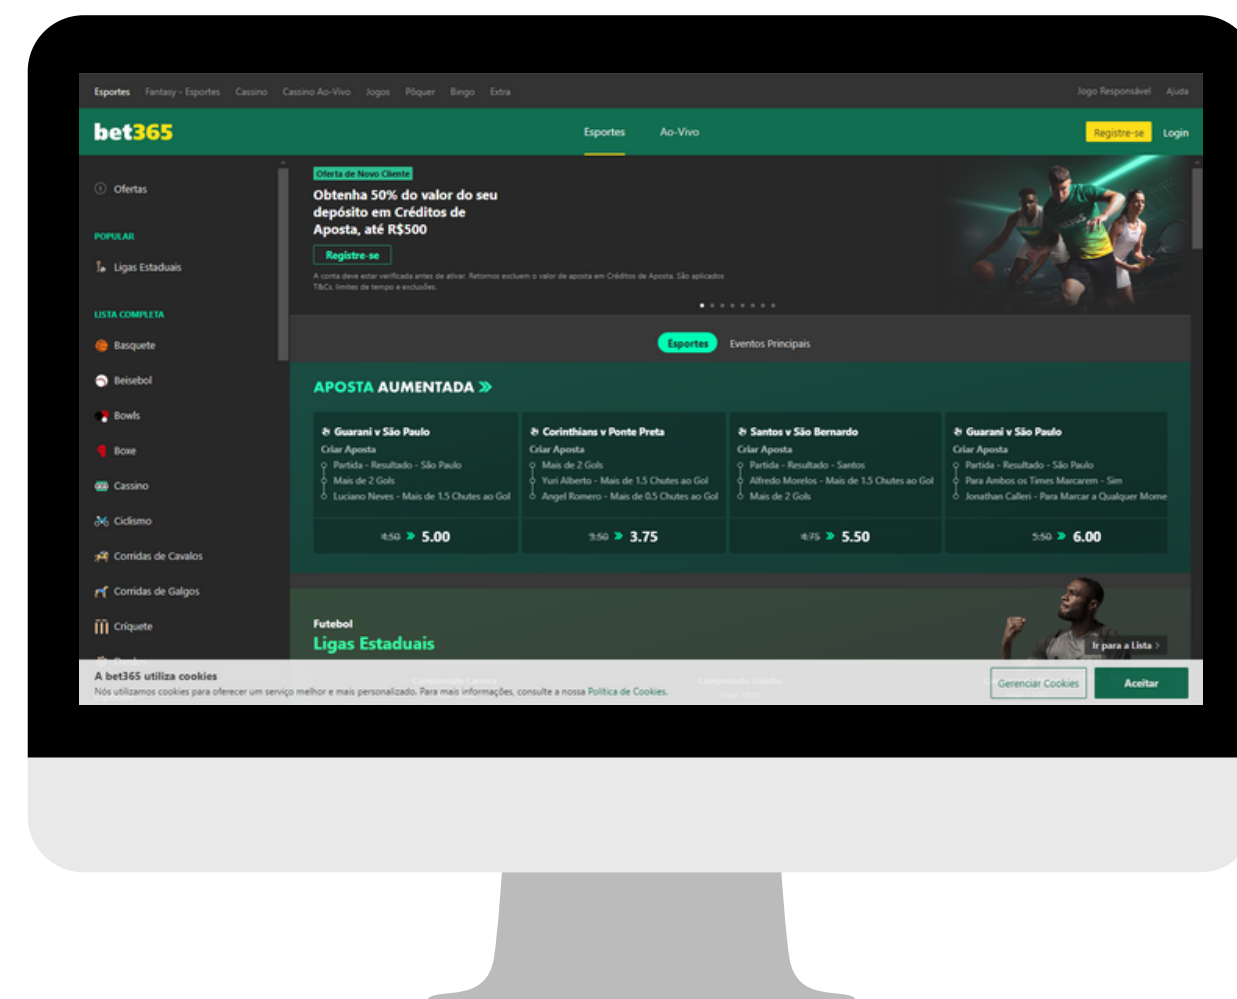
Esportes Fantasy - Esportes Cassino Cassino Ao-Vivo Jogos Pôquer Bingo Extra Jogo Responsável Ajuda

bet365 Esportes Ao-Vivo Registre-se Login

Ofertas

POPULAR

Ligas Estaduais

LISTA COMPLETA

Basquete

Beisebol

Bowls

Boxe

Cassino

Ciclismo

Corridas de Cavalos

Corridas de Galgos

Críquete

Oferta de Novo Cliente

Obtenha 50% do valor do seu depósito em Créditos de Aposta, até R$500

Registre-se

A conta deve estar verificada antes de ativar. Retornos excluem o valor de aposta em Créditos de Aposta. São aplicados T&Cs, limites de tempo e exclusões.

Esportes Eventos Principais

APOSTA AUMENTADA »

Guarani v São Paulo
Criar Aposta
Partida - Resultado - São Paulo
Mais de 2 Gols
Luciano Neves - Mais de 1.5 Chutes ao Gol
4.50 » 5.00

Corinthians v Ponte Preta
Criar Aposta
Mais de 2 Gols
Yuri Alberto - Mais de 1.5 Chutes ao Gol
Angel Romero - Mais de 0.5 Chutes ao Gol
3.50 » 3.75

Santos v São Bernardo
Criar Aposta
Partida - Resultado - Santos
Alfredo Morelos - Mais de 1.5 Chutes ao Gol
Mais de 2 Gols
4.75 » 5.50

Guarani v São Paulo
Criar Aposta
Partida - Resultado - São Paulo
Para Ambos os Times Marcarem - Sim
Jonathan Calleri - Para Marcar a Qualquer Mome
5.50 » 6.00

Futebol
Ligas Estaduais
Ir para a Lista

A bet365 utiliza cookies
Nós utilizamos cookies para oferecer um serviço melhor e mais personalizado. Para mais informações, consulte a nossa Política de Cookies.
Gerenciar Cookies Aceitar